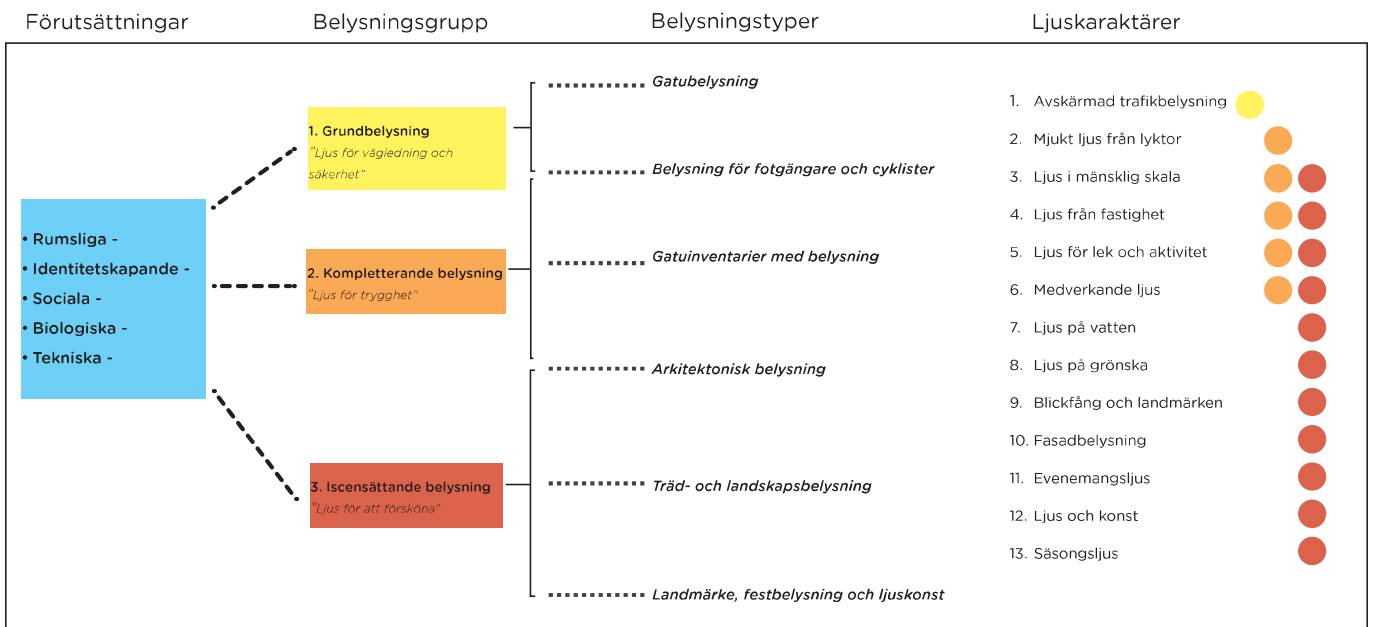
Förutsättningar

Belysningsgrupp

Belysningstyper

Ljuskaraktärer

• Rumsliga -
• Identitetskapande -
• Sociala -
• Biologiska -
• Tekniska -

1. Grundbelysning
"Ljus för vägledning och säkerhet"

2. Kompletterande belysning
"Ljus för trygghet"

3. Iscensättande belysning
"Ljus för att försköna"

Gatubelysning

Belysning för fotgängare och cyklister

Gatuinventarier med belysning

Arkitektonisk belysning

Träd- och landskapsbelysning

Landmärke, festbelysning och ljuskonst

1. Avskärmad trafikbelysning
2. Mjukt ljus från lyktor
3. Ljus i mänsklig skala
4. Ljus från fastighet
5. Ljus för lek och aktivitet
6. Medverkande ljus
7. Ljus på vatten
8. Ljus på grönska
9. Blickfång och landmärken
10. Fasadbelysning
11. Evenemangsljus
12. Ljus och konst
13. Säsongsljus